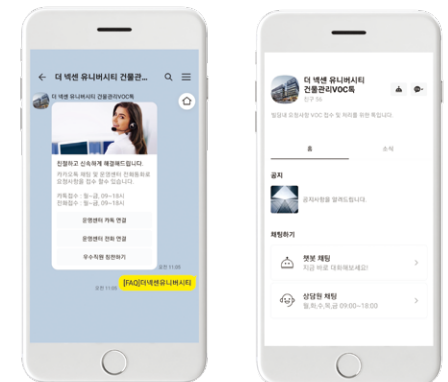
더 넥센 유니버시티 건물관리...

친절하고 신속하게 해결해드립니다.

카카오톡 채팅 및 운영센터 전화통화로 요청사항을 접수 할 수 있습니다.

카톡접수 : 월~금, 09~18시
전화접수 : 월~금, 09~18시

운영센터 카톡 연결

운영센터 전화 연결

우수직원 칭찬하기

오전 11:09

[FAQ]더넥센유니버시티

오전 11:09

더 넥센 유니버시티 건물관리VOC톡

친구 56

빌딩내 요청사항 VOC 접수 및 처리를 위한 톡입니다.

홈

소식

공지

공지사항을 알려드립니다.

채팅하기

챗봇 채팅
지금 바로 대화해보세요!

상담원 채팅
월,화,수,목,금 09:00~18:00